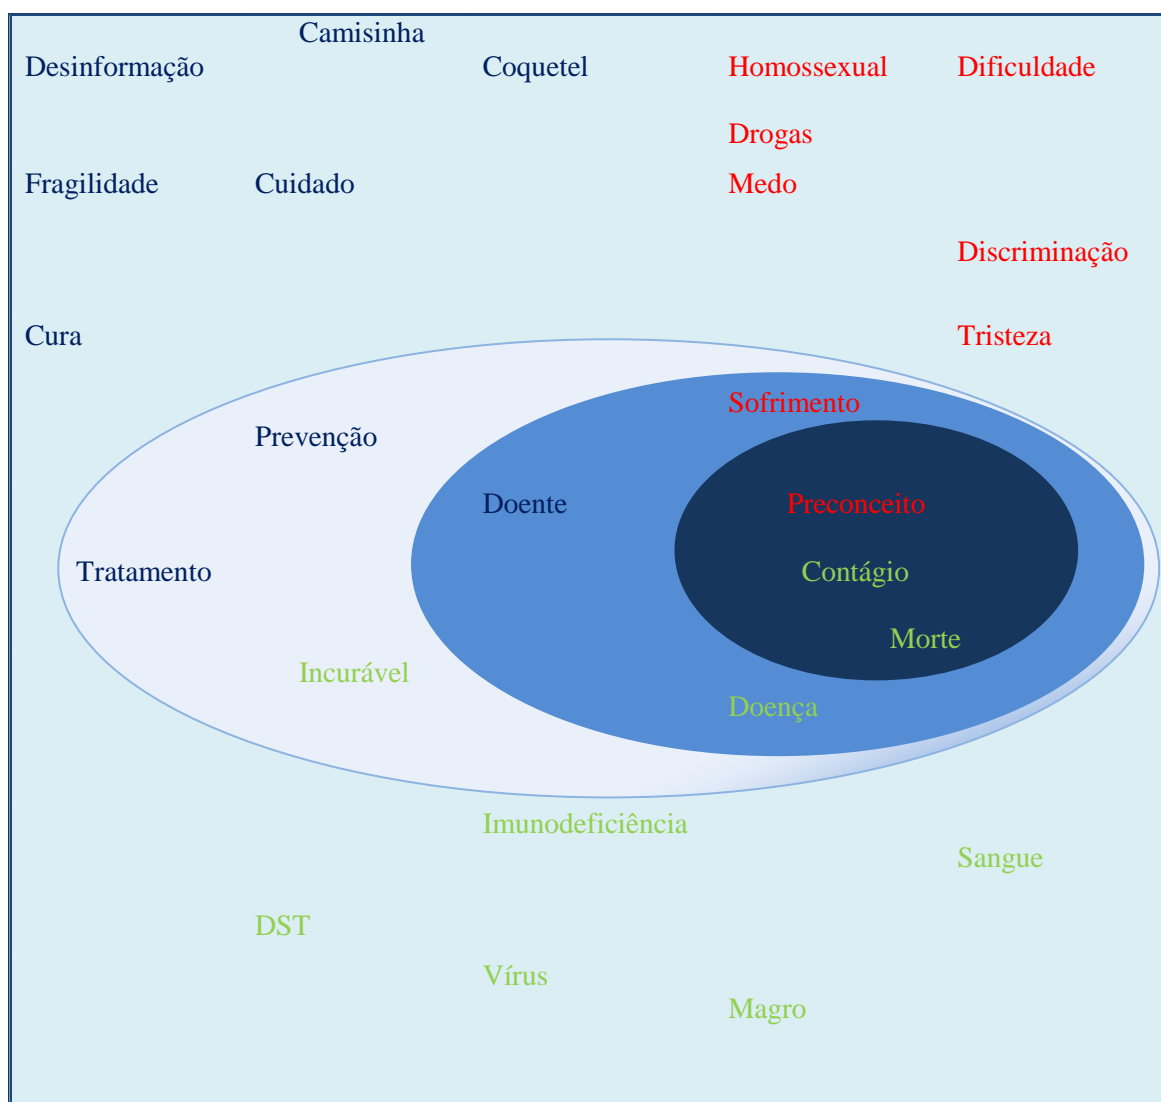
Camisinha

Desinformação Coquetel Homossexual Dificuldade

Drogas

Fragilidade Cuidado Medo

Discriminação

Cura Tristeza

Sofrimento

Prevenção

Doente Preconceito

Tratamento Contágio

Morte

Incurável

Doença

Imunodeficiência

Sangue

DST

Vírus

Magro